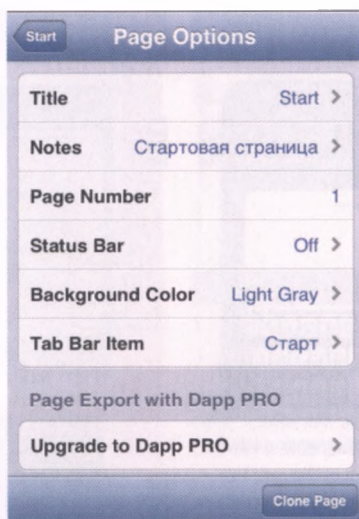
Start

Page Options

| | |
|---|---|
| Title | Start > |
| Notes | Стартовая страница > |
| Page Number | 1 |
| Status Bar | Off > |
| Background Color | Light Gray > |
| Tab Bar Item | Старт > |

Page Export with Dapp PRO

Upgrade to Dapp PRO >

Clone Page